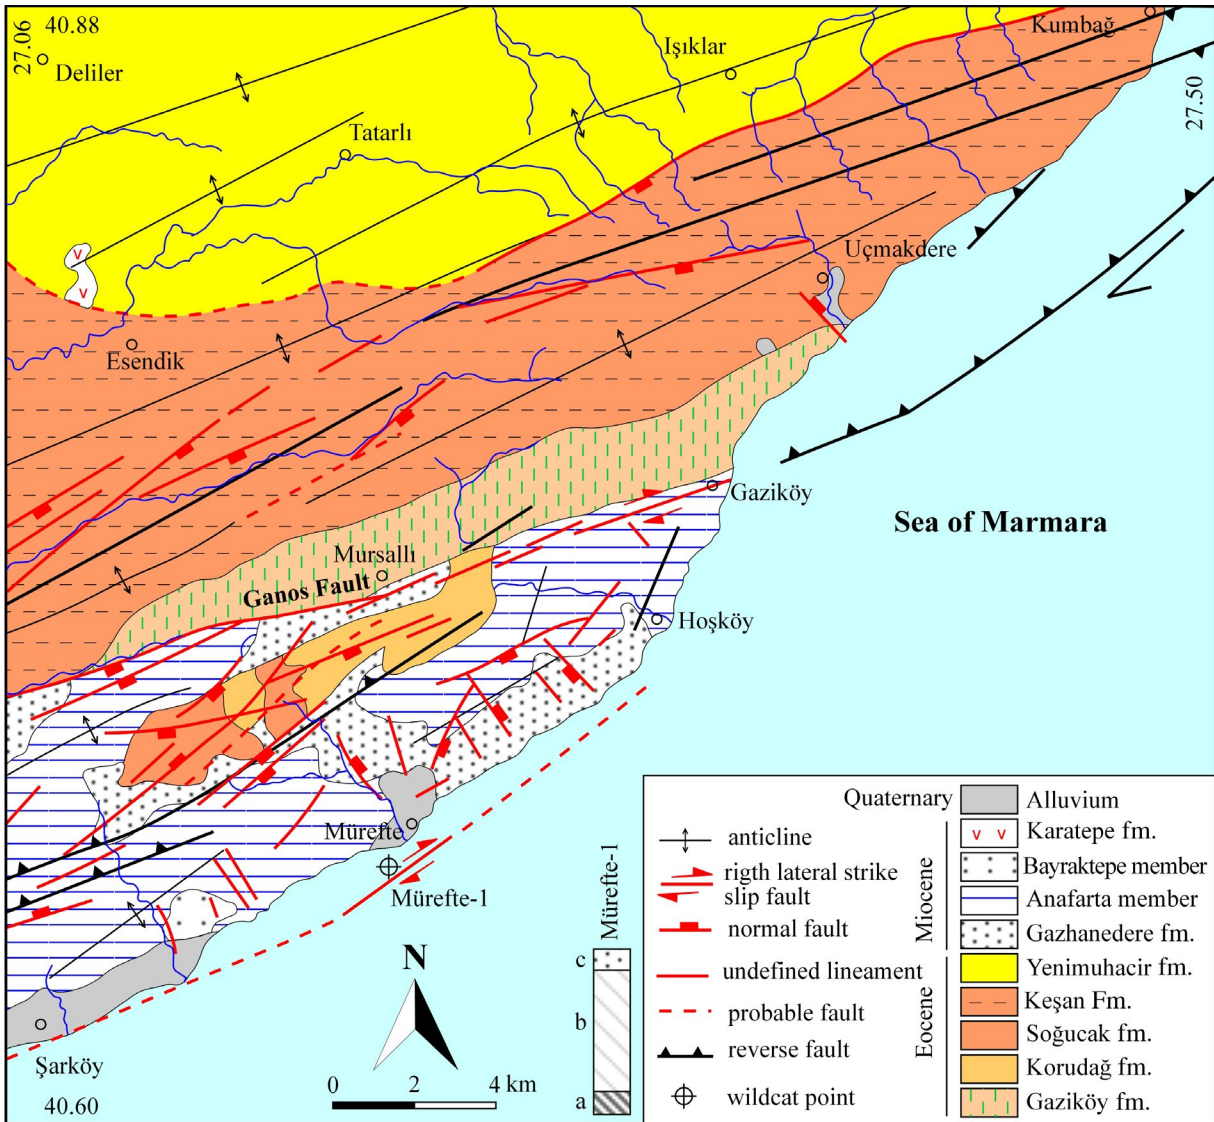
27.06 40.88
Deliler
Işıklar
Kumbağ
27.50
Tatarlı
Uçmakdere
Esendik
Gaziköy
Sea of Marmara
Mursallı
Ganos Fault
Hoşköy
Mürefte
Mürefte-1
Şarköy
40.60
N
0 2 4 km
Mürefte-1
c
b
a

| | | |
|---|---|---|
| Quaternary | | Alluvium |
| anticline | | Karatepe fm. |
| rigth lateral strike slip fault | Miocene | Bayraktepe member |
| | | Anafarta member |
| normal fault | | Gazhanedere fm. |
| undefined lineament | Eocene | Yenimuhacir fm. |
| probable fault | | Keşan Fm. |
| reverse fault | | Soğucak fm. |
| | | Korudağ fm. |
| wildcat point | | Gaziköy fm. |